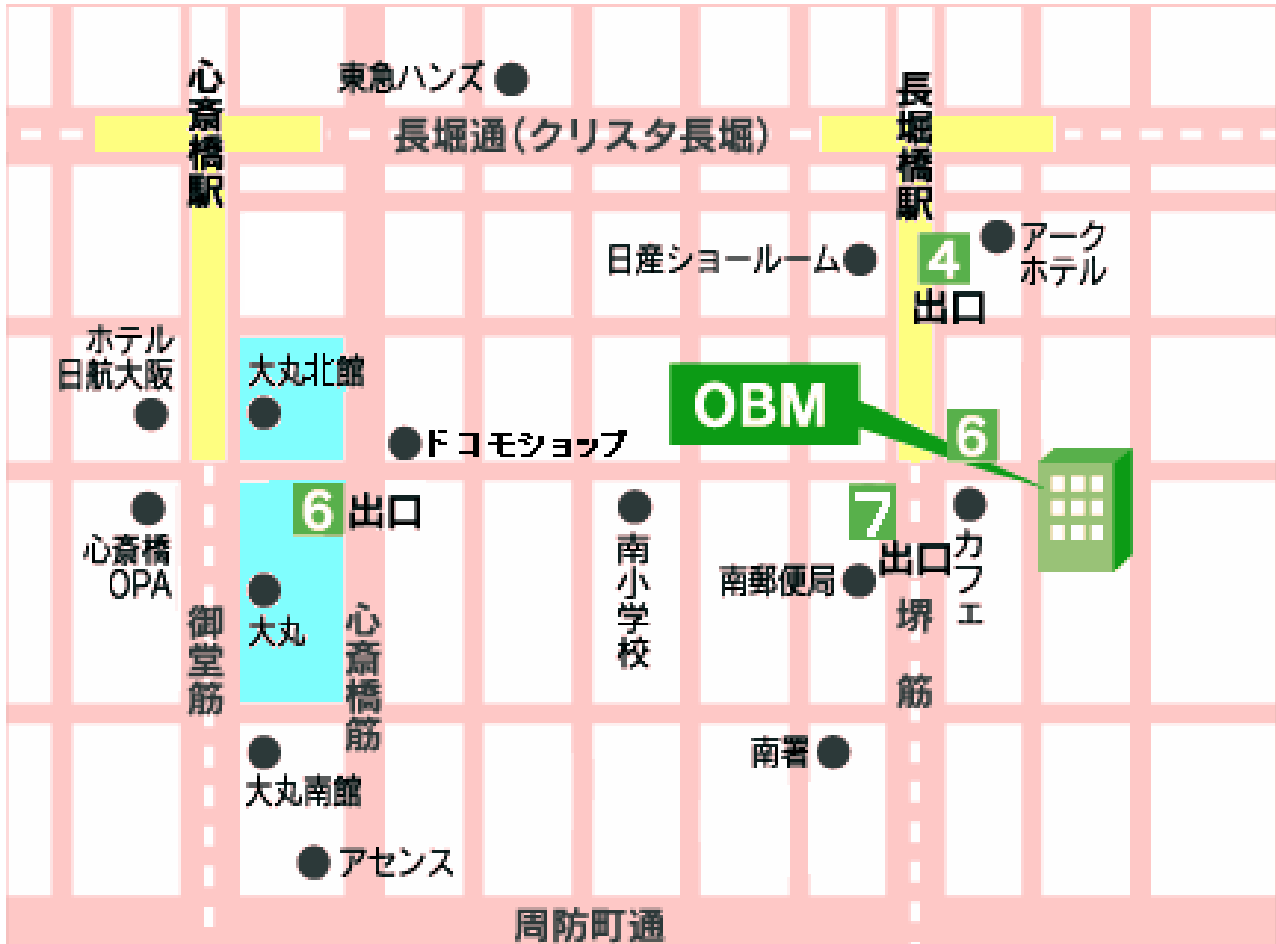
東急ハンズ

心斎橋駅

長堀通(クリスタ長堀)

長堀橋駅

アーク ホテル

日産ショールーム

4 出口

ホテル 日航大阪

大丸北館

OBM

ドコモショップ

6

6 出口

心斎橋 OPA

南小学校

7 出口

カフェ

南郵便局

大丸

御堂筋

心斎橋筋

堺筋

南署

大丸南館

アセンス

周防町通